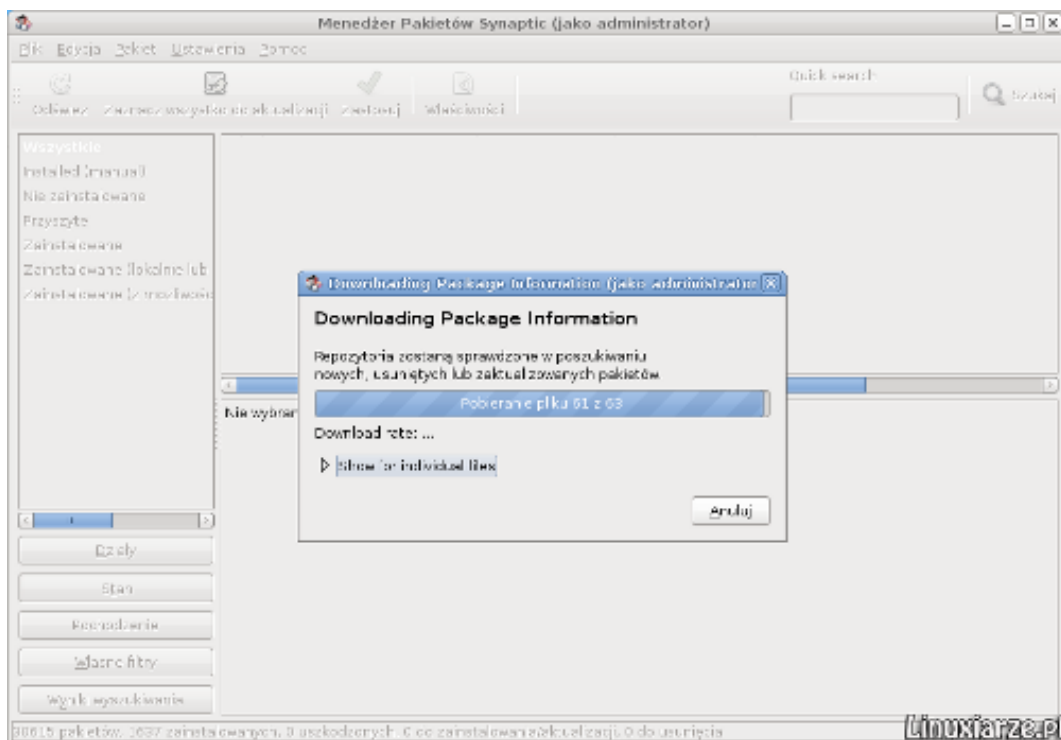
Menedżer Pakietów Synaptic (jako administrator)

Plik Edycja Pakiet Ustawienia Pomoc

Odśwież Zaznacz wszystkie do aktualizacji Zastosuj Właściwości

Quick search

Szukaj

Wszystkie
Installed (manual)
Nie zainstalowane
Przyszłe
Zainstalowane
Zainstalowane (lokalne lub
Zainstalowane (z możliwośc

Nie wybran

Działy
Stan
Pochodzenie
Własne filtry
Wyniki wyszukiwania

Downloading Package Information (jako administrator)

Downloading Package Information

Repozytoria zostaną sprawdzone w poszukiwaniu nowych, usuniętych lub zaktualizowanych pakietów

Pobieranie pliku 61 z 63

Download rate: ...

Show for individual files

Anuluj

30615 pakietów, 1637 zainstalowanych, 0 uszkodzonych. 0 do zainstalowania/aktualizacji, 0 do usunięcia

Linuxiarze.pl